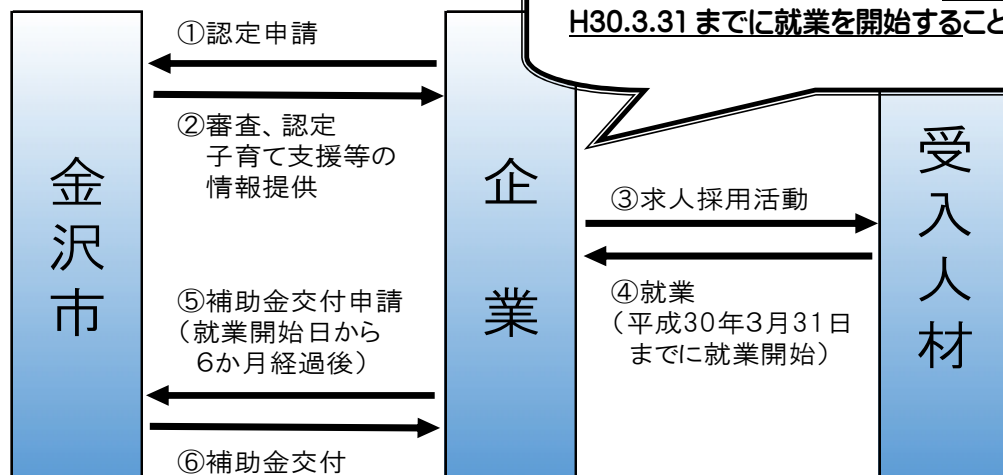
H30.3.31までに就業を開始すること

①認定申請

②審査、認定
子育て支援等の
情報提供

金沢市

企業

③求人採用活動

④就業
（平成30年3月31日
までに就業開始）

受入人材

⑤補助金交付申請
（就業開始日から
6か月経過後）

⑥補助金交付